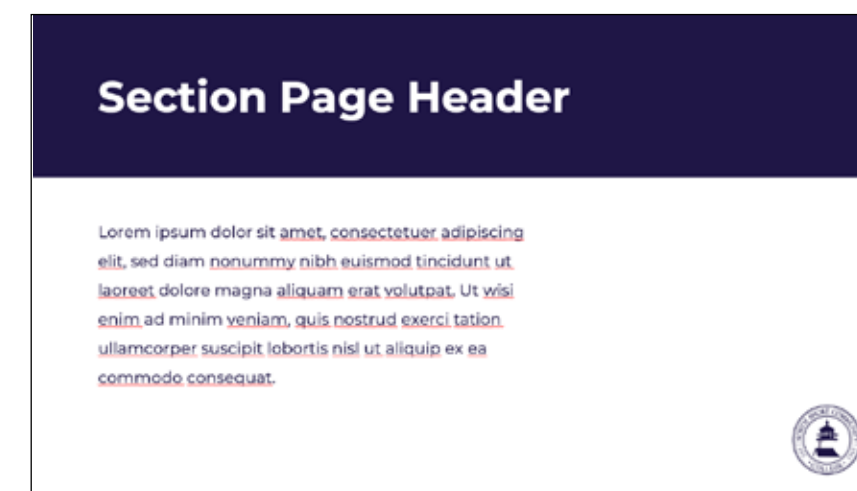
Section Page Header

Lorem ipsum dolor sit amet, consectetuer adipiscing elit, sed diam nonummy nibh euismod tincidunt ut laoreet dolore magna aliquam erat volutpat. Ut wisi enim ad minim veniam, quis nostrud exerci tation ullamcorper suscipit lobortis nisl ut aliquip ex ea commodo consequat.

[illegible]